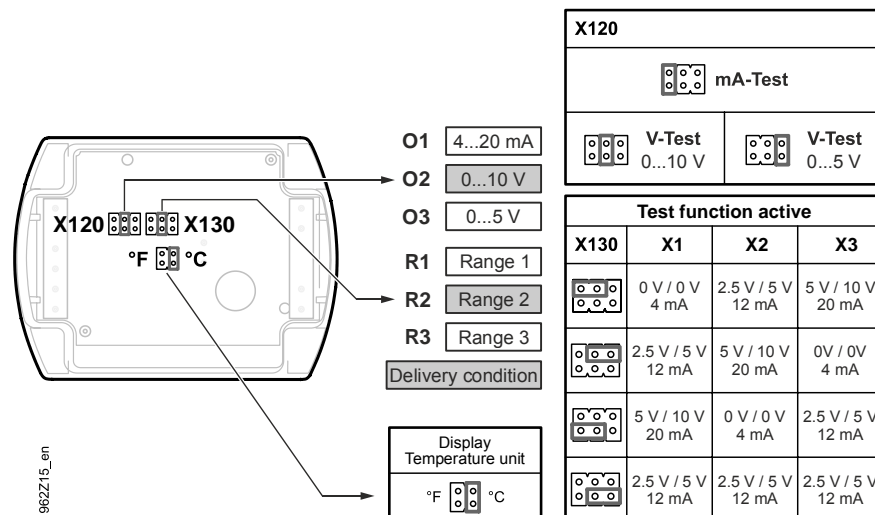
X120 X130
°F °C

O1 4...20 mA
O2 0...10 V
O3 0...5 V
R1 Range 1
R2 Range 2
R3 Range 3
Delivery condition

| X120 | |
|---|---|
| mA-Test | |
| V-Test 0...10 V | V-Test 0...5 V |

Test function active

| X130 | X1 | X2 | X3 |
|---|---|---|---|
| | 0 V / 0 V 4 mA | 2.5 V / 5 V 12 mA | 5 V / 10 V 20 mA |
| | 2.5 V / 5 V 12 mA | 5 V / 10 V 20 mA | 0V / 0V 4 mA |
| | 5 V / 10 V 20 mA | 0 V / 0 V 4 mA | 2.5 V / 5 V 12 mA |
| | 2.5 V / 5 V 12 mA | 2.5 V / 5 V 12 mA | 2.5 V / 5 V 12 mA |

Display Temperature unit
°F °C

962Z15_en